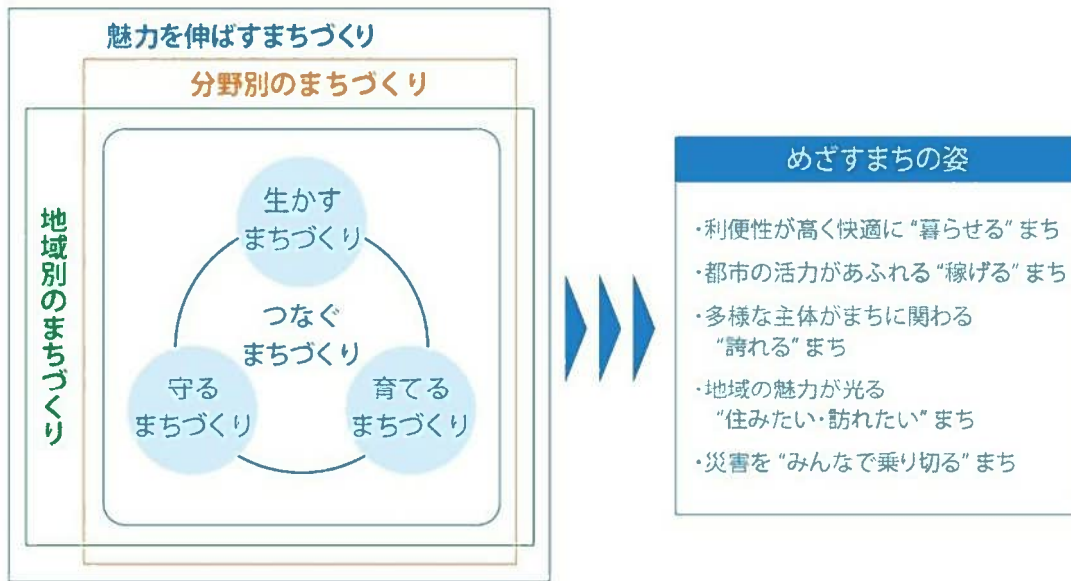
魅力を伸ばすまちづくり

分野別のまちづくり

地域別のまちづくり

生かす
まちづくり

つなぐ
まちづくり

守る
まちづくり

育てる
まちづくり

めざすまちの姿

・利便性が高く快適に "暮らせる" まち
・都市の活力があふれる "稼げる" まち
・多様な主体がまちに関わる "誇れる" まち
・地域の魅力が光る "住みたい・訪れたい" まち
・災害を "みんなで乗り切る" まち